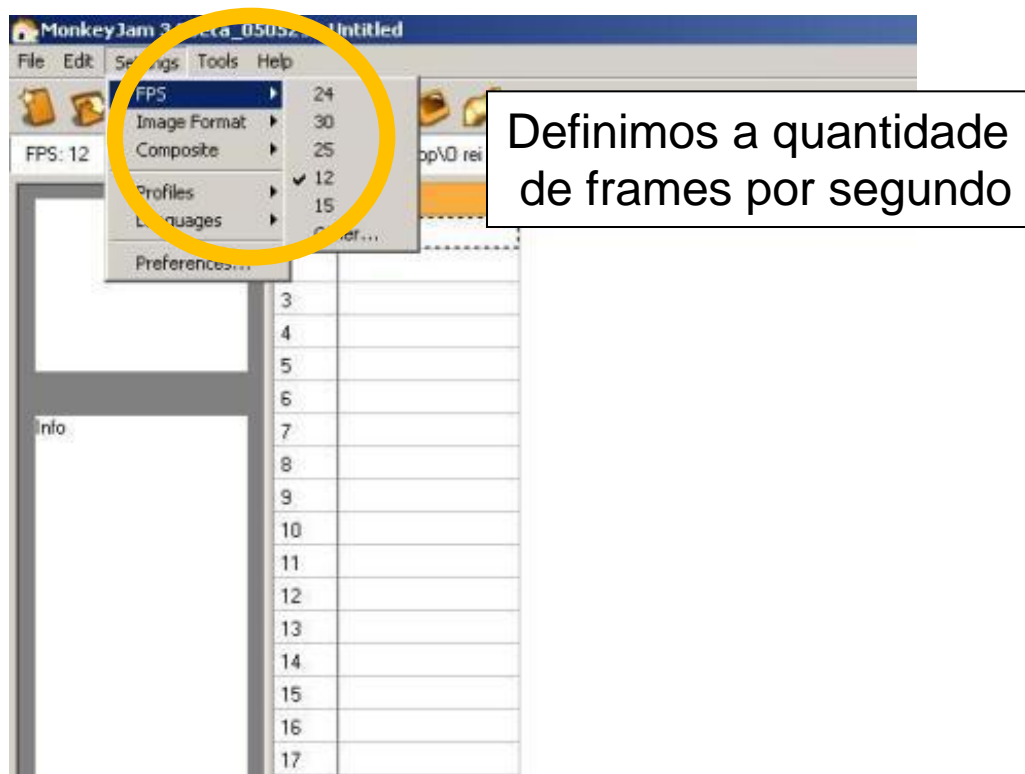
MonkeyJam 3 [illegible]eta_0505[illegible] Untitled

File Edit Settings Tools Help

FPS
Image Format
Composite
Profiles
Languages
Preferences...

24
30
25
12
15
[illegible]er...

FPS: 12

op\O rei

Info

Definimos a quantidade de frames por segundo

3
4
5
6
7
8
9
10
11
12
13
14
15
16
17